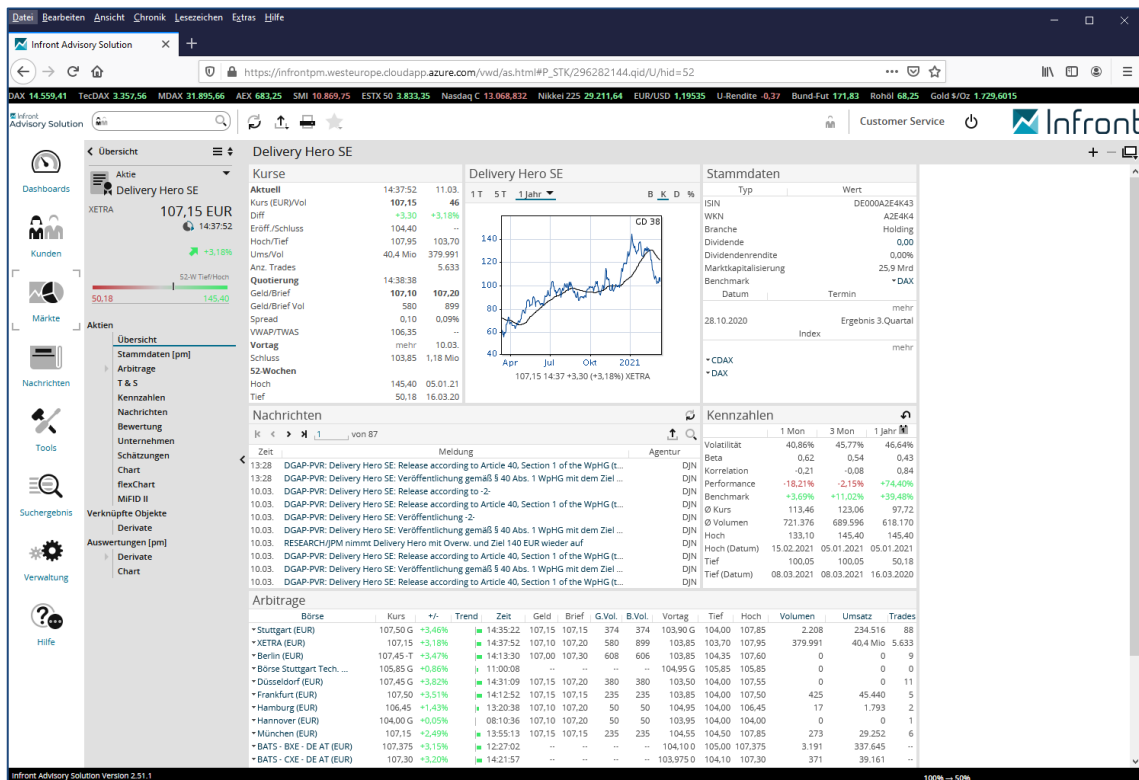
Datei Bearbeiten Ansicht Chronik Lesezeichen Extras Hilfe

Infront Advisory Solution ×

https://infrontpm.westeurope.cloudapp.azure.com/vwd/as.html#P_STK/296282144.qid/U/hid=52

DAX 14.559,41 TecDAX 3.357,56 MDAX 31.895,66 AEX 683,25 SMI 10.869,75 ESTX 50 3.833,35 Nasdaq C 13.068,832 Nikkei 225 29.211,64 EUR/USD 1,19535 U-Rendite -0,37 Bund-Fut 171,83 Rohöl 68,25 Gold $/Oz 1.729,6015

Infront Advisory Solution

Customer Service

Infront

Dashboards
Kunden
Märkte
Nachrichten
Tools
Suchergebnis
Verwaltung
Hilfe

Übersicht

Aktie
Delivery Hero SE
XETRA 107,15 EUR
14:37:52
+3,18%
52-W Tief/Hoch
50,18 145,40

Aktien
Übersicht
Stammdaten [pm]
Arbitrage
T & S
Kennzahlen
Nachrichten
Bewertung
Unternehmen
Schätzungen
Chart
flexChart
MiFID II
Verknüpfte Objekte
Derivate
Auswertungen [pm]
Derivate
Chart

Delivery Hero SE

Kurse
| | | |
|---|---|---|
| Aktuell | 14:37:52 | 11.03. |
| Kurs (EUR)/Vol | 107,15 | 46 |
| Diff | +3,30 | +3,18% |
| Eröff./Schluss | 104,40 | -- |
| Hoch/Tief | 107,95 | 103,70 |
| Ums/Vol | 40,4 Mio | 379.991 |
| Anz. Trades | | 5.633 |
| Quotierung | 14:38:38 | |
| Geld/Brief | 107,10 | 107,20 |
| Geld/Brief Vol | 580 | 899 |
| Spread | 0,10 | 0,09% |
| VWAP/TWAS | 106,35 | -- |
| Vortag | mehr | 10.03. |
| Schluss | 103,85 | 1,18 Mio |
| 52-Wochen | | |
| Hoch | 145,40 | 05.01.21 |
| Tief | 50,18 | 16.03.20 |

Delivery Hero SE
1T 5T 1 Jahr
B K D %
GD 38
140 120 100 80 60 40
Apr Jul Okt 2021
107,15 14:37 +3,30 (+3,18%) XETRA

Stammdaten
| Typ | Wert |
|---|---|
| ISIN | DE000A2E4K43 |
| WKN | A2E4K4 |
| Branche | Holding |
| Dividende | 0,00 |
| Dividendenrendite | 0,00% |
| Marktkapitalisierung | 25,9 Mrd |
| Benchmark | DAX |

Datum Termin
mehr
28.10.2020 Ergebnis 3.Quartal
Index
mehr
CDAX
DAX

Nachrichten
1 von 87
| Zeit | Meldung | Agentur |
|---|---|---|
| 13:28 | DGAP-PVR: Delivery Hero SE: Release according to Article 40, Section 1 of the WpHG (t... | DJN |
| 13:28 | DGAP-PVR: Delivery Hero SE: Veröffentlichung gemäß § 40 Abs. 1 WpHG mit dem Ziel ... | DJN |
| 10.03. | DGAP-PVR: Delivery Hero SE: Release according to -2- | DJN |
| 10.03. | DGAP-PVR: Delivery Hero SE: Release according to Article 40, Section 1 of the WpHG (t... | DJN |
| 10.03. | DGAP-PVR: Delivery Hero SE: Veröffentlichung -2- | DJN |
| 10.03. | DGAP-PVR: Delivery Hero SE: Veröffentlichung gemäß § 40 Abs. 1 WpHG mit dem Ziel ... | DJN |
| 10.03. | RESEARCH/JPM nimmt Delivery Hero mit Overw. und Ziel 140 EUR wieder auf | DJN |
| 10.03. | DGAP-PVR: Delivery Hero SE: Release according to Article 40, Section 1 of the WpHG (t... | DJN |
| 10.03. | DGAP-PVR: Delivery Hero SE: Veröffentlichung gemäß § 40 Abs. 1 WpHG mit dem Ziel ... | DJN |
| 10.03. | DGAP-PVR: Delivery Hero SE: Release according to Article 40, Section 1 of the WpHG (t... | DJN |

Kennzahlen
| | 1 Mon | 3 Mon | 1 Jahr |
|---|---|---|---|
| Volatilität | 40,86% | 45,77% | 46,64% |
| Beta | 0,62 | 0,54 | 0,43 |
| Korrelation | -0,21 | -0,08 | 0,84 |
| Performance | -18,21% | -2,15% | +74,40% |
| Benchmark | +3,69% | +11,02% | +39,48% |
| Ø Kurs | 113,46 | 123,06 | 97,72 |
| Ø Volumen | 721.376 | 689.596 | 618.170 |
| Hoch | 133,10 | 145,40 | 145,40 |
| Hoch (Datum) | 15.02.2021 | 05.01.2021 | 05.01.2021 |
| Tief | 100,05 | 100,05 | 50,18 |
| Tief (Datum) | 08.03.2021 | 08.03.2021 | 16.03.2020 |

Arbitrage
| Börse | Kurs | +/- | Trend | Zeit | Geld | Brief | G.Vol. | B.Vol. | Vortag | Tief | Hoch | Volumen | Umsatz | Trades |
|---|---|---|---|---|---|---|---|---|---|---|---|---|---|---|
| Stuttgart (EUR) | 107,50 G | +3,46% | | 14:35:22 | 107,15 | 107,15 | 374 | 374 | 103,90 G | 104,00 | 107,85 | 2.208 | 234.516 | 88 |
| XETRA (EUR) | 107,15 | +3,18% | | 14:37:52 | 107,10 | 107,20 | 580 | 899 | 103,85 | 103,70 | 107,95 | 379.991 | 40,4 Mio | 5.633 |
| Berlin (EUR) | 107,45 -T | +3,47% | | 14:13:30 | 107,00 | 107,30 | 608 | 606 | 103,85 | 104,35 | 107,60 | 0 | 0 | 9 |
| Börse Stuttgart Tech. ... | 105,85 G | +0,86% | | 11:00:08 | -- | -- | -- | -- | 104,95 G | 105,85 | 105,85 | 0 | 0 | 0 |
| Düsseldorf (EUR) | 107,45 G | +3,82% | | 14:31:09 | 107,15 | 107,20 | 380 | 380 | 103,50 | 104,00 | 107,55 | 0 | 0 | 11 |
| Frankfurt (EUR) | 107,50 | +3,51% | | 14:12:52 | 107,15 | 107,15 | 235 | 235 | 103,85 | 104,00 | 107,50 | 425 | 45.440 | 5 |
| Hamburg (EUR) | 106,45 | +1,43% | | 13:20:38 | 107,10 | 107,20 | 50 | 50 | 104,95 | 104,00 | 106,45 | 17 | 1.793 | 2 |
| Hannover (EUR) | 104,00 G | +0,05% | | 08:10:36 | 107,10 | 107,20 | 50 | 50 | 103,95 | 104,00 | 104,00 | 0 | 0 | 1 |
| München (EUR) | 107,15 | +2,49% | | 13:55:13 | 107,15 | 107,15 | 235 | 235 | 104,55 | 104,50 | 107,85 | 273 | 29.252 | 6 |
| BATS - BXE - DE AT (EUR) | 107,375 | +3,15% | | 12:27:02 | -- | -- | -- | -- | 104,10 | 105,00 | 107,375 | 3.191 | 337.645 | -- |
| BATS - CXE - DE AT (EUR) | 107,30 | +3,20% | | 14:21:57 | -- | -- | -- | -- | 103,975 | 104,10 | 107,30 | 371 | 39.161 | -- |

Infront Advisory Solution Version 2.51.1
100% → 50%